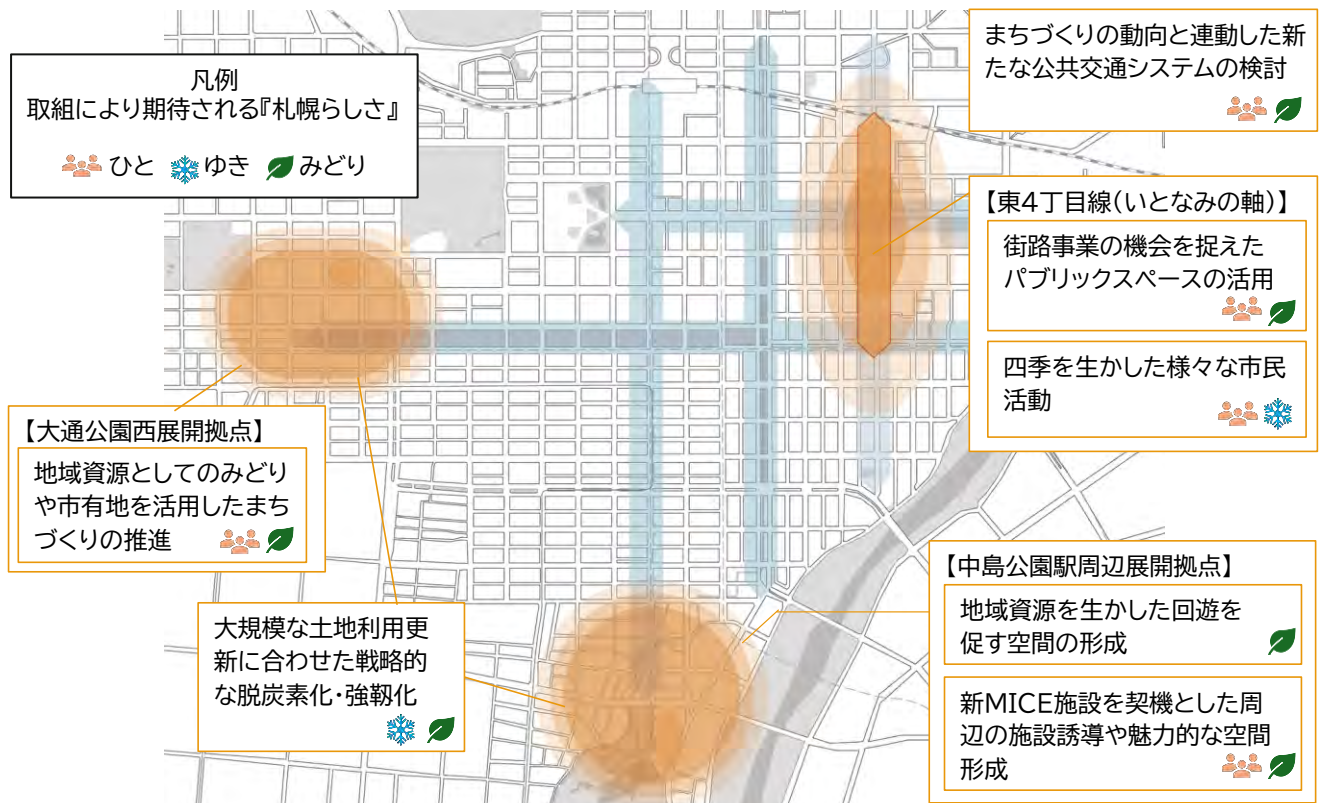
凡例
取組により期待される『札幌らしさ』

ひと ゆき みどり

まちづくりの動向と連動した新たな公共交通システムの検討

【東4丁目線（いとなみの軸）】

街路事業の機会を捉えたパブリックスペースの活用

四季を生かした様々な市民活動

【大通公園西展開拠点】

地域資源としてのみどりや市有地を活用したまちづくりの推進

大規模な土地利用更新に合わせた戦略的な脱炭素化・強靭化

【中島公園駅周辺展開拠点】

地域資源を生かした回遊を促す空間の形成

新MICE施設を契機とした周辺の施設誘導や魅力的な空間形成